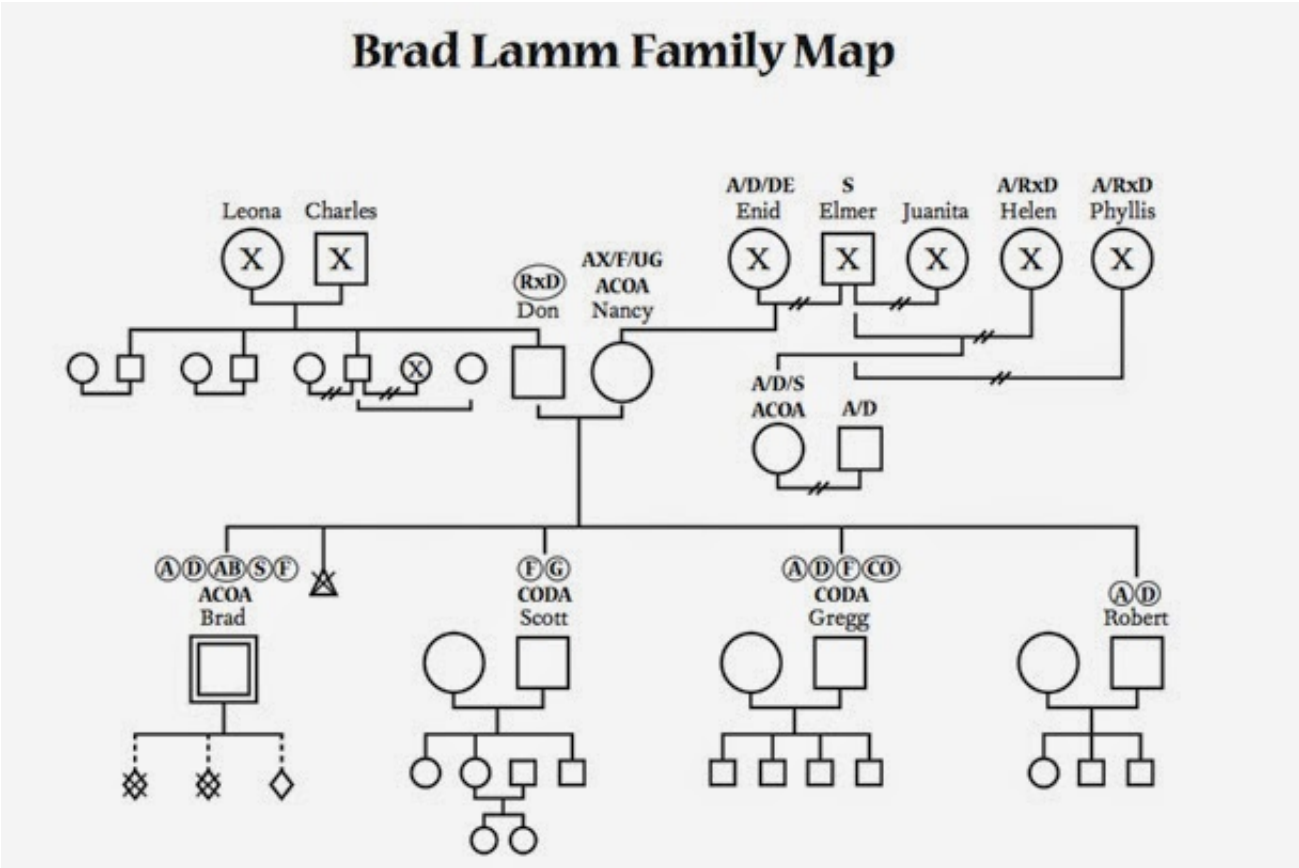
Brad Lamm Family Map

Leona Charles

X X

RxD
Don

AX/F/UG
ACOA
Nancy

A/D/DE
Enid

S
Elmer

Juanita

A/RxD
Helen

A/RxD
Phyllis

X X X X X

X

A/D/S
ACOA

A/D

A D AB S F
ACOA
Brad

F G
CODA
Scott

A D F CO
CODA
Gregg

A D
Robert